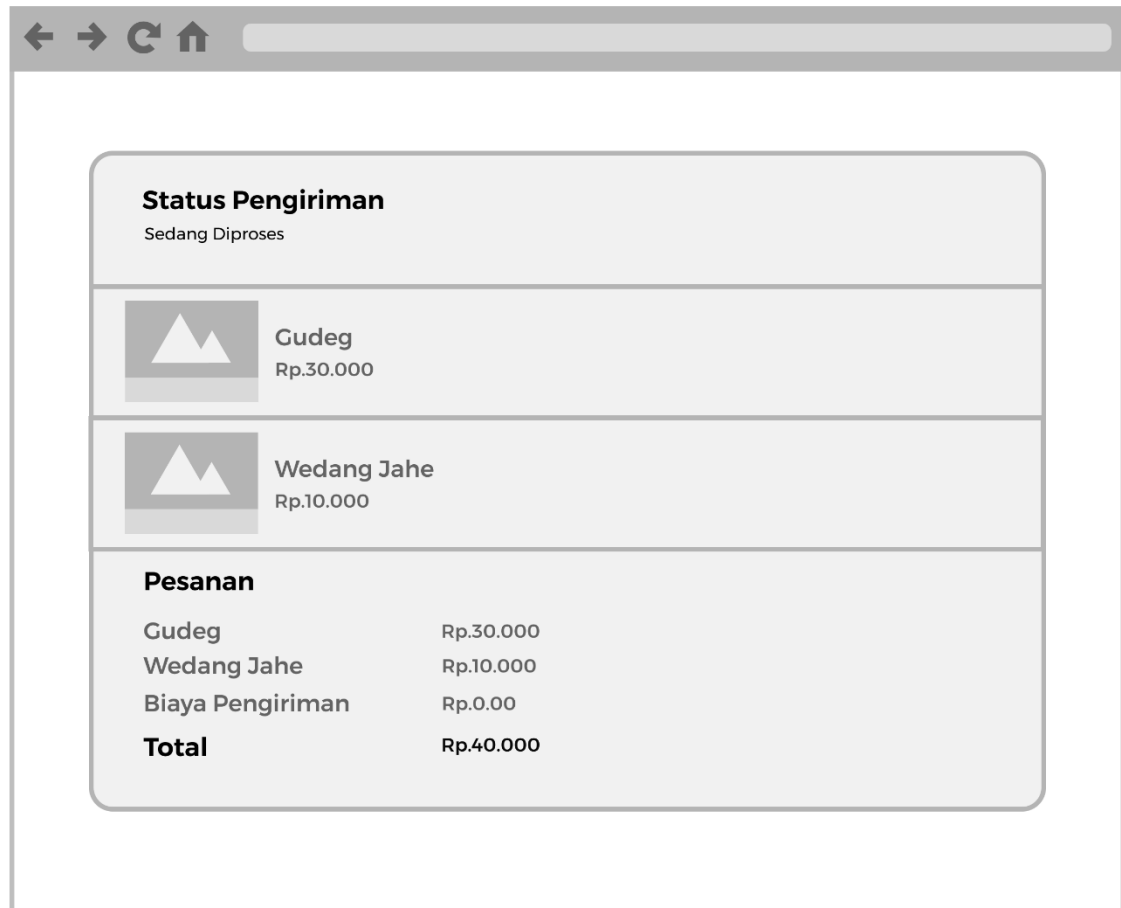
Status Pengiriman
Sedang Diproses

Gudeg
Rp.30.000

Wedang Jahe
Rp.10.000

Pesanan

| | |
|---|---|
| Gudeg | Rp.30.000 |
| Wedang Jahe | Rp.10.000 |
| Biaya Pengiriman | Rp.0.00 |
| Total | Rp.40.000 |